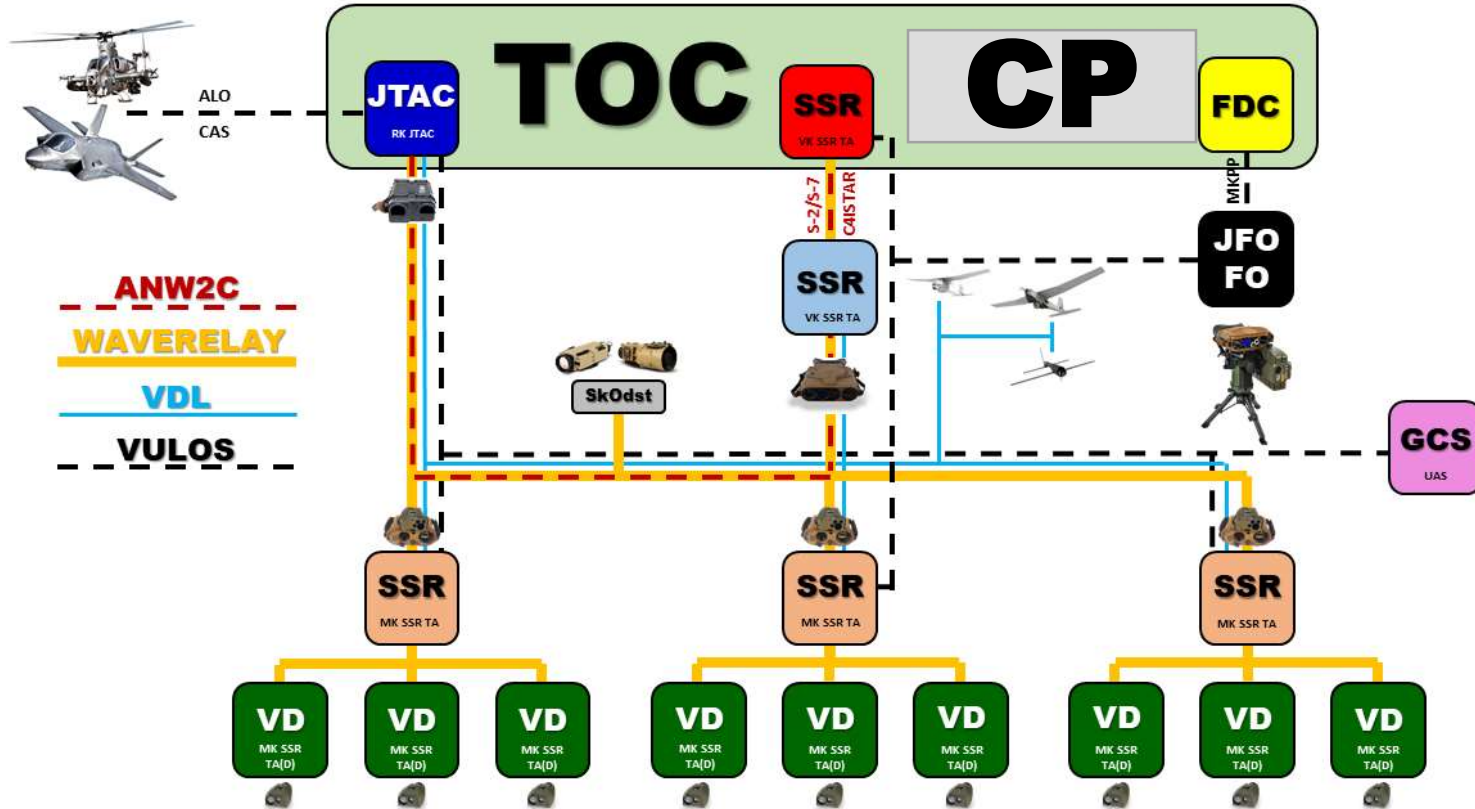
ALO
CAS

JTAC
RK JTAC

TOC

SSR
VK SSR TA

CP

FDC

MKPP

S-2/S-7
C4ISTAR

SSR
VK SSR TA

JFO
FO

ANW2C
WAVERELAY
VDL
VULOS

SkOdst

GCS
UAS

SSR
MK SSR TA

SSR
MK SSR TA

SSR
MK SSR TA

VD
MK SSR
TA(D)

VD
MK SSR
TA(D)

VD
MK SSR
TA(D)

VD
MK SSR
TA(D)

VD
MK SSR
TA(D)

VD
MK SSR
TA(D)

VD
MK SSR
TA(D)

VD
MK SSR
TA(D)

VD
MK SSR
TA(D)